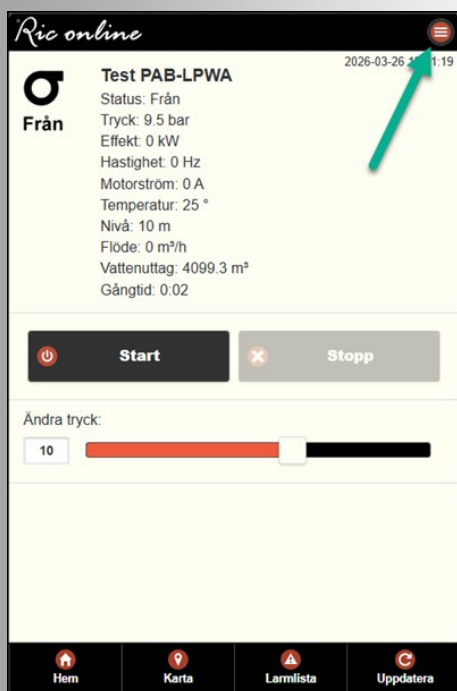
Ric online

2026-03-26 1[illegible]1:19

Från

Test PAB-LPWA
Status: Från
Tryck: 9.5 bar
Effekt: 0 kW
Hastighet: 0 Hz
Motorström: 0 A
Temperatur: 25 °
Nivå: 10 m
Flöde: 0 m³/h
Vattenuttag: 4099.3 m³
Gångtid: 0:02

Start

Stopp

Ändra tryck:

10

Hem

Karta

Larmlista

Uppdatera